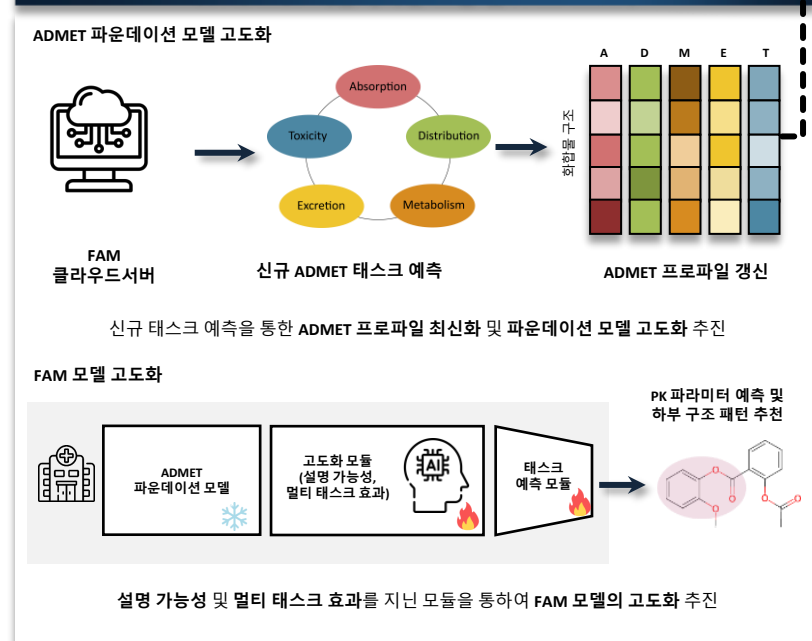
ADMET 파운데이션 모델 고도화

FAM
클라우드서버

Absorption
Toxicity
Distribution
Excretion
Metabolism

신규 ADMET 태스크 예측

A D M E T
화합물 구조

ADMET 프로파일 갱신

신규 태스크 예측을 통한 ADMET 프로파일 최신화 및 파운데이션 모델 고도화 추진

FAM 모델 고도화

ADMET
파운데이션 모델

고도화 모듈
(설명 가능성,
멀티 태스크 효과)

AI

태스크
예측 모듈

PK 파라미터 예측 및
하부 구조 패턴 추천

설명 가능성 및 멀티 태스크 효과를 지닌 모듈을 통하여 FAM 모델의 고도화 추진